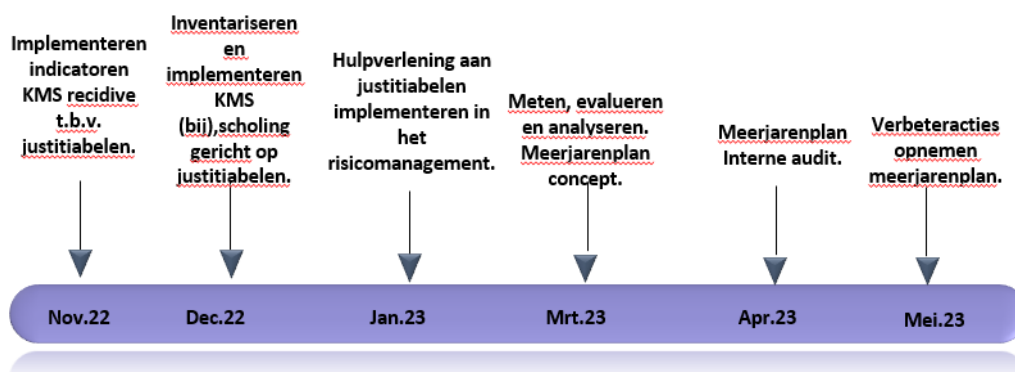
Implementeren indicatoren KMS recidive t.b.v. justitiabelen.

Inventariseren en implementeren KMS (bij),scholing gericht op justitiabelen.

Hulpverlening aan justitiabelen implementeren in het risicomanagement.

Meten, evalueren en analyseren. Meerjarenplan concept.

Meerjarenplan Interne audit.

Verbeteracties opnemen meerjarenplan.

Nov.22

Dec.22

Jan.23

Mrt.23

Apr.23

Mei.23